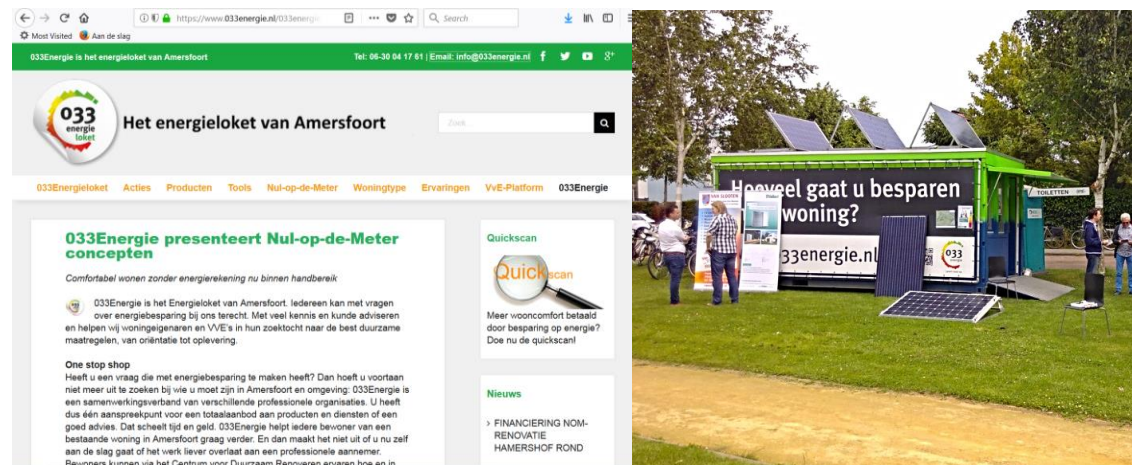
https://www.033energie.nl/033energ

Search

Most Visited   Aan de slag

033Energie is het energieloket van Amersfoort

Tel: 06-30 04 17 61 | Email: info@033energie.nl

033 energie loket

Het energieloket van Amersfoort

Zoek

033Energieloket   Acties   Producten   Tools   Nul-op-de-Meter   Woningtype   Ervaringen   VvE-Platform   033Energie

033Energie presenteert Nul-op-de-Meter concepten

Comfortabel wonen zonder energierekening nu binnen handbereik

033Energie is het Energieloket van Amersfoort. Iedereen kan met vragen over energiebesparing bij ons terecht. Met veel kennis en kunde adviseren en helpen wij woningeigenaren en VVE's in hun zoektocht naar de best duurzame maatregelen, van oriëntatie tot oplevering.

One stop shop
Heeft u een vraag die met energiebesparing te maken heeft? Dan hoeft u voortaan niet meer uit te zoeken bij wie u moet zijn in Amersfoort en omgeving: 033Energie is een samenwerkingsverband van verschillende professionele organisaties. U heeft dus één aanspreekpunt voor een totaalaanbod aan producten en diensten of een goed advies. Dat scheelt tijd en geld. 033Energie helpt iedere bewoner van een bestaande woning in Amersfoort graag verder. En dan maakt het niet uit of u nu zelf aan de slag gaat of het werk liever overlaat aan een professionele aannemer. Bewoners kunnen via het Centrum voor Duurzaam Renoveren ervaren hoe en in

Quickscan

Quickscan

Meer wooncomfort betaald door besparing op energie? Doe nu de quickscan!

Nieuws

› FINANCIERING NOM-RENOVATIE HAMERSHOF ROND

Hoeveel gaat u besparen woning?

33energie.nl

033

TOILETTEN